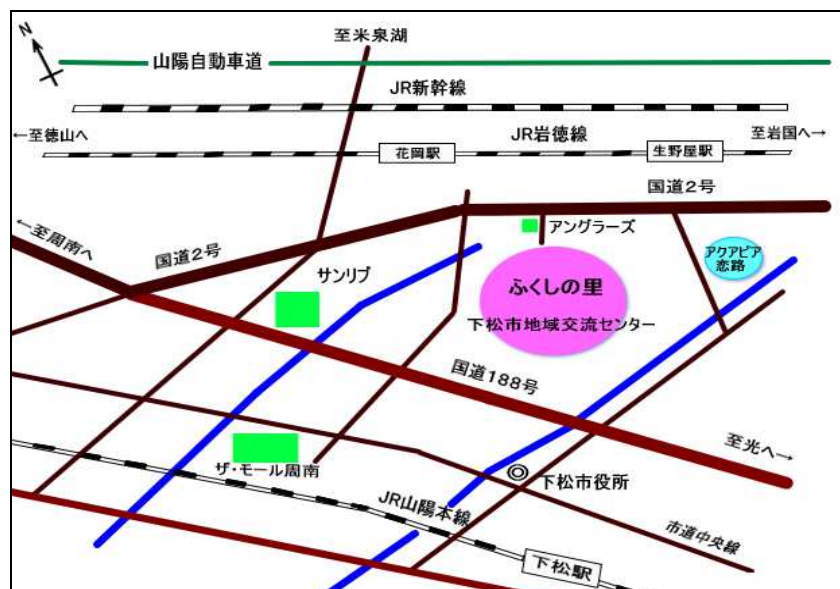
N

至米泉湖

山陽自動車道

JR新幹線

←至徳山へ

JR岩徳線

至岩国へ→

花岡駅

生野屋駅

国道2号

←至周南へ

アングラーズ

アクアピア恋路

国道2号

サンリブ

ふくしの里

下松市地域交流センター

国道188号

至光へ→

ザ・モール周南

下松市役所

JR山陽本線

市道中央線

下松駅